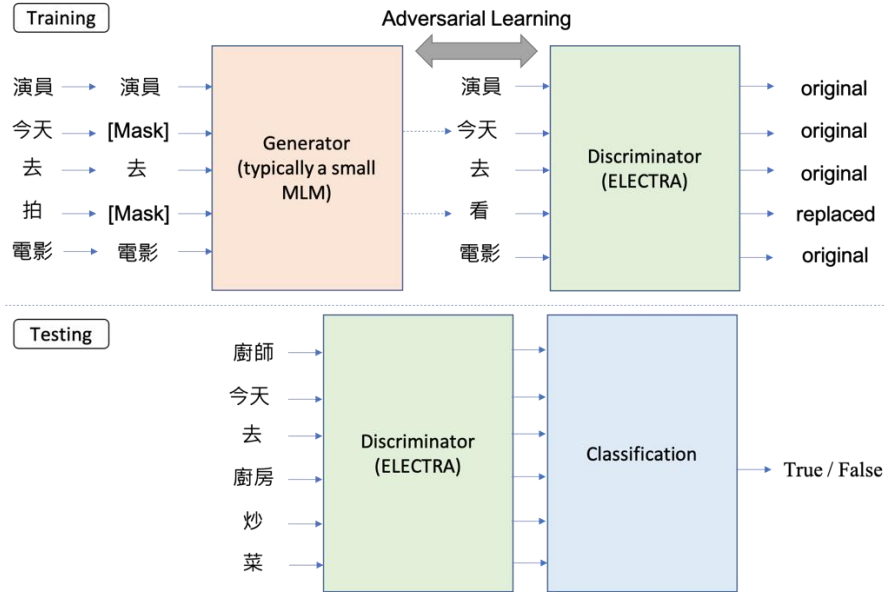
Training

Adversarial Learning

演員 演員
今天 [Mask]
去 去
拍 [Mask]
電影 電影

Generator (typically a small MLM)

演員
今天
去
看
電影

Discriminator (ELECTRA)

original
original
original
replaced
original

Testing

廚師
今天
去
廚房
炒
菜

Discriminator (ELECTRA)

Classification

True / False